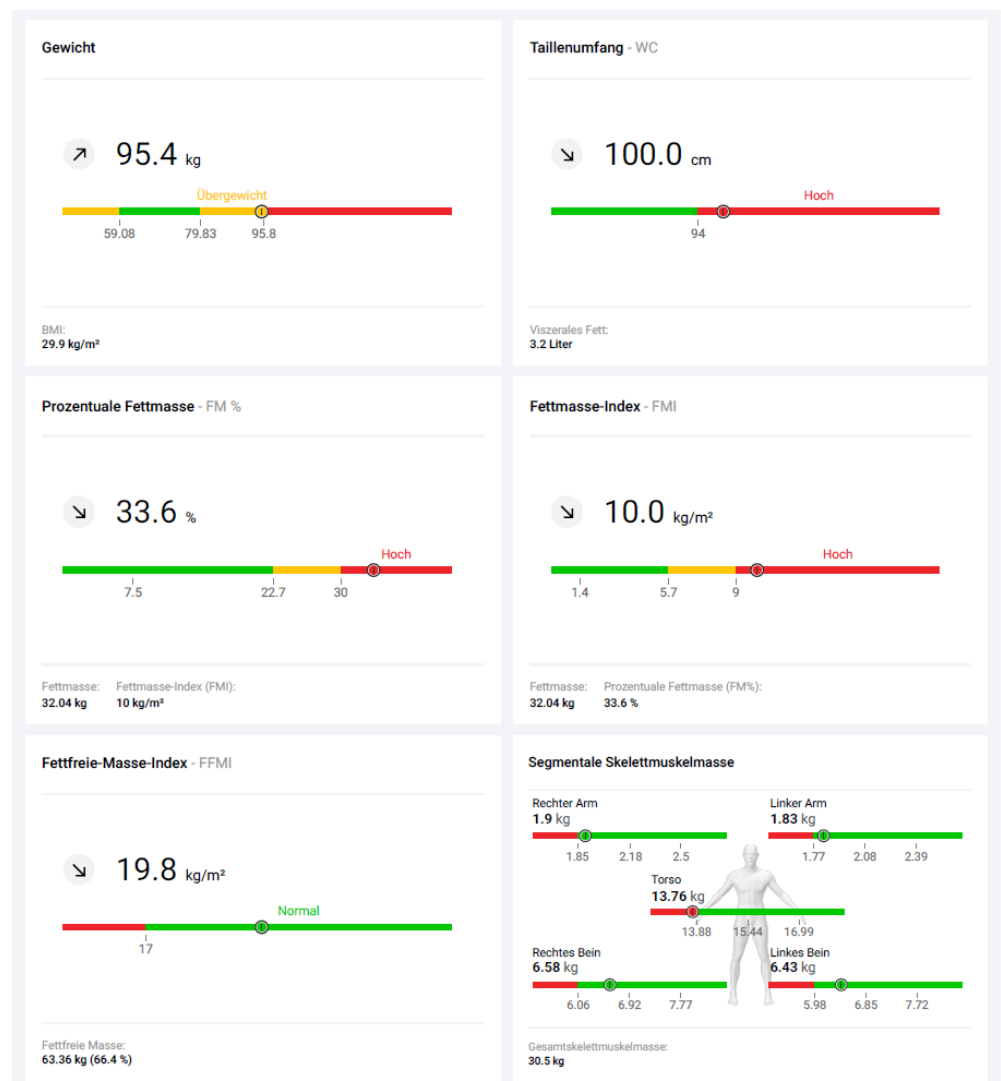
Gewicht

↗ 95.4 kg

Übergewicht

59.08 79.83 95.8

BMI:
29.9 kg/m²

Taillenumfang - WC

↘ 100.0 cm

Hoch

94

Viszerales Fett:
3.2 Liter

Prozentuale Fettmasse - FM %

↘ 33.6 %

Hoch

7.5 22.7 30

Fettmasse:
32.04 kg

Fettmasse-Index (FMI):
10 kg/m²

Fettmasse-Index - FMI

↘ 10.0 kg/m²

Hoch

1.4 5.7 9

Fettmasse:
32.04 kg

Prozentuale Fettmasse (FM%):
33.6 %

Fettfreie-Masse-Index - FFMI

↘ 19.8 kg/m²

Normal

17

Fettfreie Masse:
63.36 kg (66.4 %)

Segmentale Skelettmuskelmasse

Rechter Arm
1.9 kg
1.85 2.18 2.5

Linker Arm
1.83 kg
1.77 2.08 2.39

Torso
13.76 kg
13.88 15.44 16.99

Rechtes Bein
6.58 kg
6.06 6.92 7.77

Linkes Bein
6.43 kg
5.98 6.85 7.72

Gesamtskelettmuskelmasse:
30.5 kg